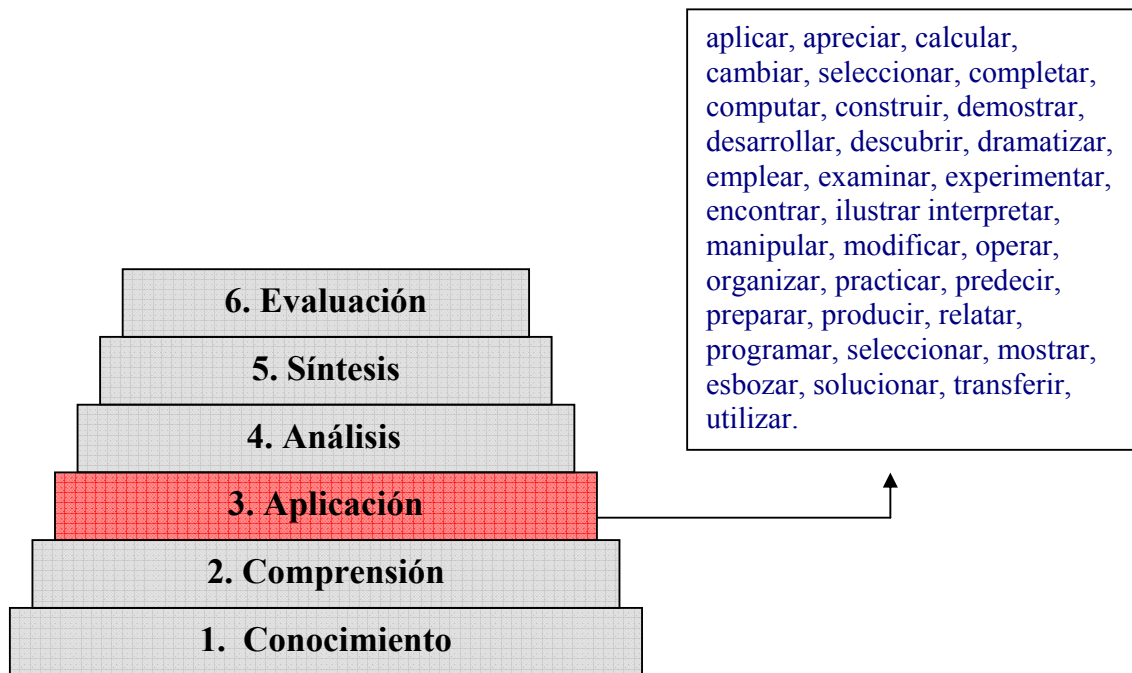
aplicar, apreciar, calcular, cambiar, seleccionar, completar, computar, construir, demostrar, desarrollar, descubrir, dramatizar, emplear, examinar, experimentar, encontrar, ilustrar interpretar, manipular, modificar, operar, organizar, practicar, predecir, preparar, producir, relatar, programar, seleccionar, mostrar, esbozar, solucionar, transferir, utilizar.

6. Evaluación

5. Síntesis

4. Análisis

3. Aplicación

2. Comprensión

1. Conocimiento